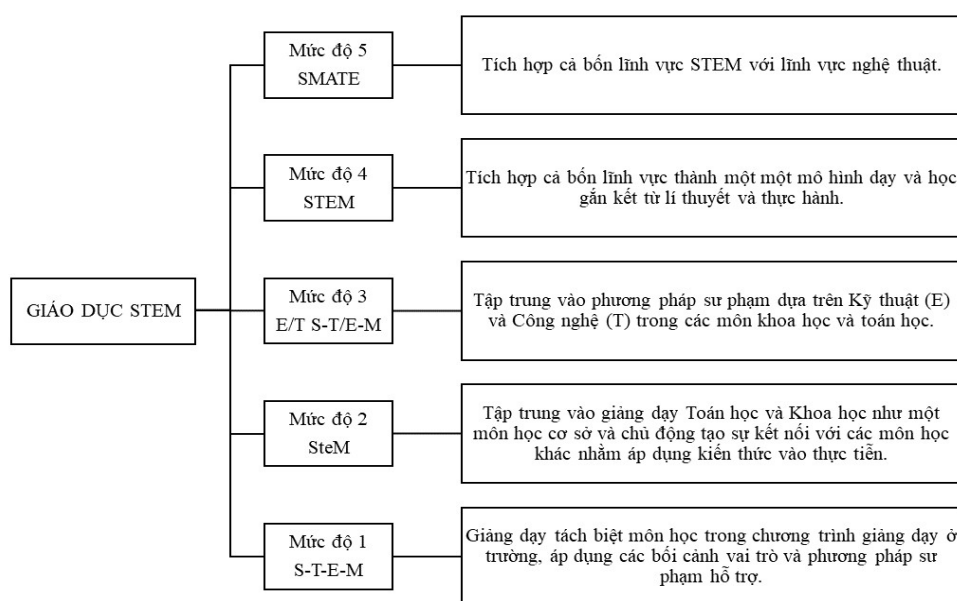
GIÁO DỤC STEM

Mức độ 5
SMATE

Tích hợp cả bốn lĩnh vực STEM với lĩnh vực nghệ thuật.

Mức độ 4
STEM

Tích hợp cả bốn lĩnh vực thành một một mô hình dạy và học gắn kết từ lí thuyết và thực hành.

Mức độ 3
E/T S-T/E-M

Tập trung vào phương pháp sư phạm dựa trên Kỹ thuật (E) và Công nghệ (T) trong các môn khoa học và toán học.

Mức độ 2
SteM

Tập trung vào giảng dạy Toán học và Khoa học như một môn học cơ sở và chủ động tạo sự kết nối với các môn học khác nhằm áp dụng kiến thức vào thực tiễn.

Mức độ 1
S-T-E-M

Giảng dạy tách biệt môn học trong chương trình giảng dạy ở trường, áp dụng các bối cảnh vai trò và phương pháp sư phạm hỗ trợ.